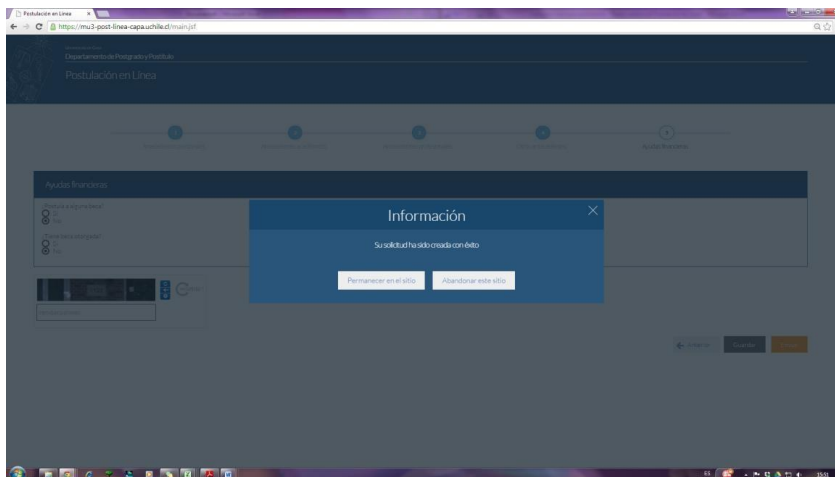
Postulación en Línea

https://mu3-post-linea-capa.uchile.cl/main.jsf

Departamento de Postgrado y Postítulo

Postulación en Línea

Ayudas financieras

Ayudas financieras

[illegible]
Sí
No

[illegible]
Sí
No

Información

Su solicitud ha sido creada con éxito

Permanecer en el sitio

Abandonar este sitio

Anterior

Guardar

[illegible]

15:51